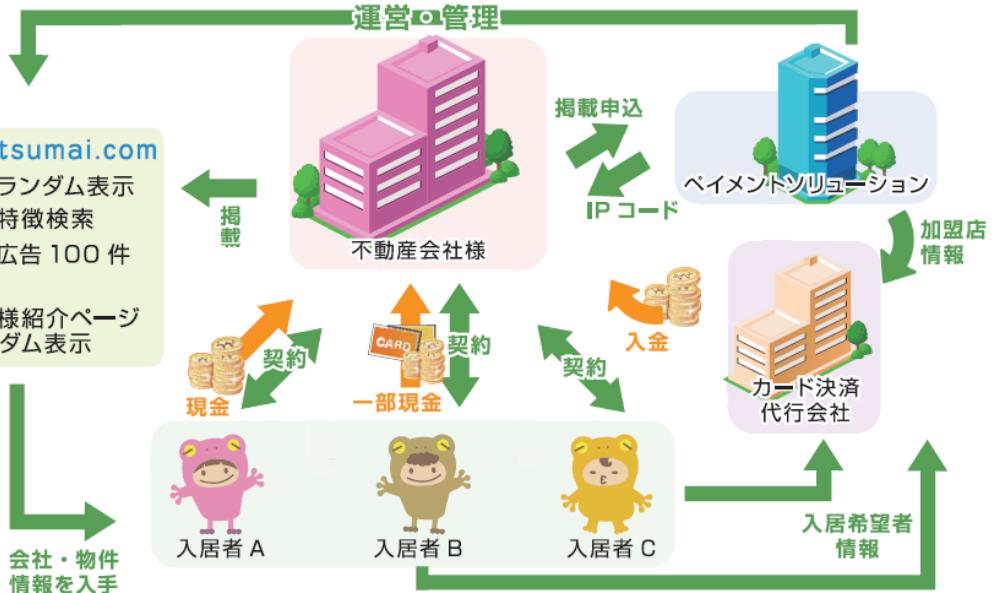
運営・管理

tsumai.com
ランダム表示
特徴検索
広告 100 件

様紹介ページ
ダム表示

掲載

不動産会社様

掲載申込

IP コード

ペイメントソリューション

加盟店
情報

入金

カード決済
代行会社

契約
現金

CARD
一部現金
契約

契約

入居者 A
入居者 B
入居者 C

入居希望者
情報

会社・物件
情報を入手